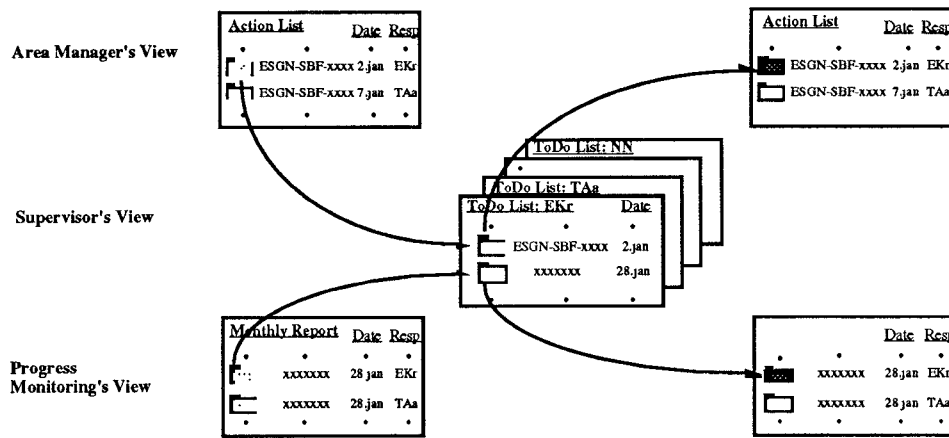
Area Manager's View

Action List Date Resp
ESGN-SBF-xxxx 2.jan EKr
ESGN-SBF-xxxx 7.jan TAa

Action List Date Resp
ESGN-SBF-xxxx 2.jan EKr
ESGN-SBF-xxxx 7.jan TAa

Supervisor's View

ToDo List: NN
ToDo List: TAa
ToDo List: EKr Date
ESGN-SBF-xxxx 2.jan
xxxxxxx 28.jan

Progress Monitoring's View

Monthly Report Date Resp
xxxxxxx 28 jan EKr
xxxxxxx 28 jan TAa

Date Resp
xxxxxxx 28.jan EKr
xxxxxxx 28 jan TAa